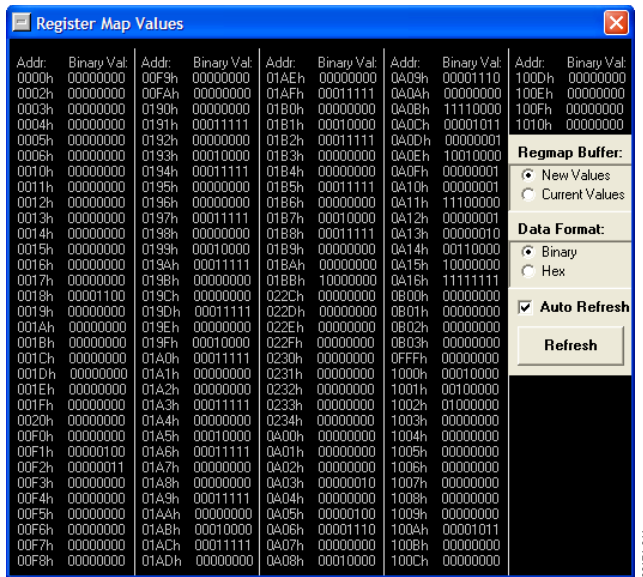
Register Map Values

| Addr: | Binary Val: |
|---|---|
| 0000h | 00000000 |
| 0002h | 00000000 |
| 0003h | 00000000 |
| 0004h | 00000000 |
| 0005h | 00000000 |
| 0006h | 00000000 |
| 0010h | 00000000 |
| 0011h | 00000000 |
| 0012h | 00000000 |
| 0013h | 00000000 |
| 0014h | 00000000 |
| 0015h | 00000000 |
| 0016h | 00000000 |
| 0017h | 00000000 |
| 0018h | 00001100 |
| 0019h | 00000000 |
| 001Ah | 00000000 |
| 001Bh | 00000000 |
| 001Ch | 00000000 |
| 001Dh | 00000000 |
| 001Eh | 00000000 |
| 001Fh | 00000000 |
| 0020h | 00000000 |
| 00F0h | 00000000 |
| 00F1h | 00000100 |
| 00F2h | 00000011 |
| 00F3h | 00000000 |
| 00F4h | 00000000 |
| 00F5h | 00000000 |
| 00F6h | 00000000 |
| 00F7h | 00000000 |
| 00F8h | 00000000 |

| Addr: | Binary Val: |
|---|---|
| 00F9h | 00000000 |
| 00FAh | 00000000 |
| 0190h | 00000000 |
| 0191h | 00011111 |
| 0192h | 00000000 |
| 0193h | 00010000 |
| 0194h | 00011111 |
| 0195h | 00000000 |
| 0196h | 00000000 |
| 0197h | 00011111 |
| 0198h | 00000000 |
| 0199h | 00010000 |
| 019Ah | 00011111 |
| 019Bh | 00000000 |
| 019Ch | 00000000 |
| 019Dh | 00011111 |
| 019Eh | 00000000 |
| 019Fh | 00010000 |
| 01A0h | 00011111 |
| 01A1h | 00000000 |
| 01A2h | 00000000 |
| 01A3h | 00011111 |
| 01A4h | 00000000 |
| 01A5h | 00010000 |
| 01A6h | 00011111 |
| 01A7h | 00000000 |
| 01A8h | 00000000 |
| 01A9h | 00011111 |
| 01AAh | 00000000 |
| 01ABh | 00010000 |
| 01ACh | 00011111 |
| 01ADh | 00000000 |

| Addr: | Binary Val: |
|---|---|
| 01AEh | 00000000 |
| 01AFh | 00011111 |
| 01B0h | 00000000 |
| 01B1h | 00010000 |
| 01B2h | 00011111 |
| 01B3h | 00000000 |
| 01B4h | 00000000 |
| 01B5h | 00011111 |
| 01B6h | 00000000 |
| 01B7h | 00010000 |
| 01B8h | 00011111 |
| 01B9h | 00000000 |
| 01BAh | 00000000 |
| 01BBh | 10000000 |
| 022Ch | 00000000 |
| 022Dh | 00000000 |
| 022Eh | 00000000 |
| 022Fh | 00000000 |
| 0230h | 00000000 |
| 0231h | 00000000 |
| 0232h | 00000000 |
| 0233h | 00000000 |
| 0234h | 00000000 |
| 0A00h | 00000000 |
| 0A01h | 00000000 |
| 0A02h | 00000000 |
| 0A03h | 00000010 |
| 0A04h | 00000000 |
| 0A05h | 00000100 |
| 0A06h | 00001110 |
| 0A07h | 00000000 |
| 0A08h | 00010000 |

| Addr: | Binary Val: |
|---|---|
| 0A09h | 00001110 |
| 0A0Ah | 00000000 |
| 0A0Bh | 11110000 |
| 0A0Ch | 00001011 |
| 0A0Dh | 00000001 |
| 0A0Eh | 10010000 |
| 0A0Fh | 00000001 |
| 0A10h | 00000001 |
| 0A11h | 11100000 |
| 0A12h | 00000001 |
| 0A13h | 00000010 |
| 0A14h | 00110000 |
| 0A15h | 10000000 |
| 0A16h | 11111111 |
| 0B00h | 00000000 |
| 0B01h | 00000000 |
| 0B02h | 00000000 |
| 0B03h | 00000000 |
| 0FFFh | 00000000 |
| 1000h | 00010000 |
| 1001h | 00100000 |
| 1002h | 01000000 |
| 1003h | 00000000 |
| 1004h | 00000000 |
| 1005h | 00000000 |
| 1006h | 00000000 |
| 1007h | 00000000 |
| 1008h | 00000000 |
| 1009h | 00000000 |
| 100Ah | 00001011 |
| 100Bh | 00000000 |
| 100Ch | 00000000 |

| Addr: | Binary Val: |
|---|---|
| 100Dh | 00000000 |
| 100Eh | 00000000 |
| 100Fh | 00000000 |
| 1010h | 00000000 |

Regmap Buffer:
New Values
Current Values

Data Format:
Binary
Hex

Auto Refresh

Refresh